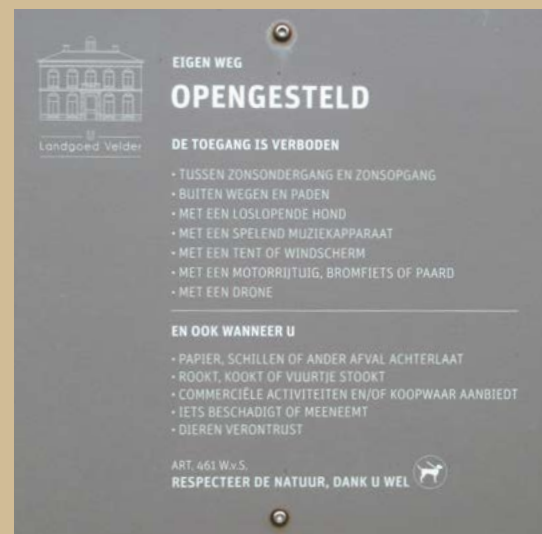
Landgoed Velder

EIGEN WEG
OPENGESTELD

DE TOEGANG IS VERBODEN

• TUSSEN ZONSONDERGANG EN ZONSOPGANG
• BUITEN WEGEN EN PADEN
• MET EEN LOSLOPENDE HOND
• MET EEN SPELEND MUZIEKAPPARAAT
• MET EEN TENT OF WINDSCHERM
• MET EEN MOTORRIJTUIG, BROMFIETS OF PAARD
• MET EEN DRONE

EN OOK WANNEER U

• PAPIER, SCHILLEN OF ANDER AFVAL ACHTERLAAT
• ROOKT, KOOKT OF VUURTJE STOOKT
• COMMERCIËLE ACTIVITEITEN EN/OF KOOPWAAR AANBIEDT
• IETS BESCHADIGT OF MEENEEMT
• DIEREN VERONTRUST

ART. 461 W.v.S.
RESPECTEER DE NATUUR, DANK U WEL